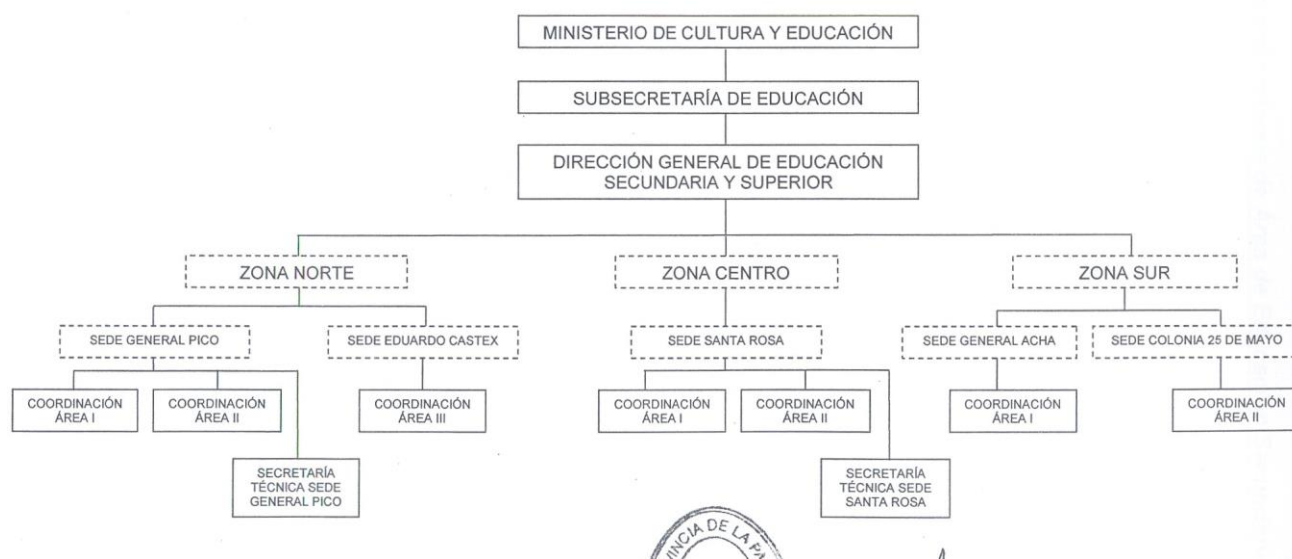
MINISTERIO DE CULTURA Y EDUCACIÓN

SUBSECRETARÍA DE EDUCACIÓN

DIRECCIÓN GENERAL DE EDUCACIÓN SECUNDARIA Y SUPERIOR

ZONA NORTE

SEDE GENERAL PICO

COORDINACIÓN ÁREA I

COORDINACIÓN ÁREA II

SECRETARÍA TÉCNICA SEDE GENERAL PICO

SEDE EDUARDO CASTEX

COORDINACIÓN ÁREA III

ZONA CENTRO

SEDE SANTA ROSA

COORDINACIÓN ÁREA I

COORDINACIÓN ÁREA II

SECRETARÍA TÉCNICA SEDE SANTA ROSA

ZONA SUR

SEDE GENERAL ACHA

COORDINACIÓN ÁREA I

SEDE COLONIA 25 DE MAYO

COORDINACIÓN ÁREA II

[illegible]NCIA DE LA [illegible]